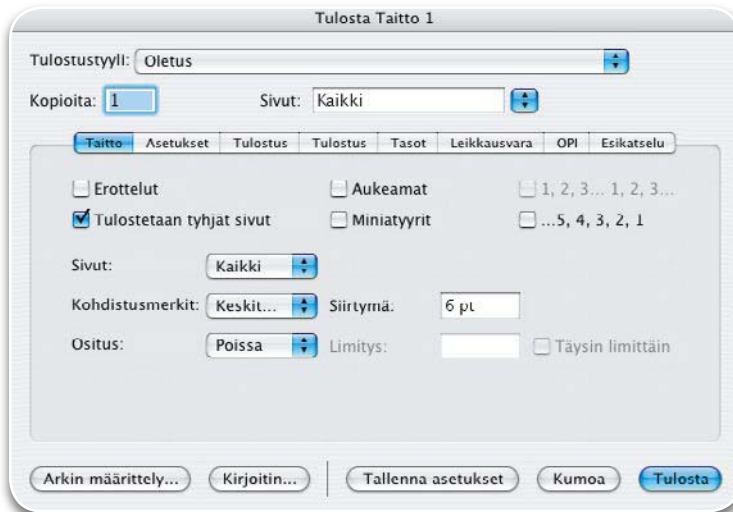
Tulosta Taitto 1

Tulostustyyli: Oletus

Kopioita: 1

Sivut: Kaikki

Taitto | Asetukset | Tulostus | Tulostus | Tasot | Leikkausvara | OPI | Esikatselu

Erottelut

Aukeamat

1, 2, 3... 1, 2, 3...

Tulostetaan tyhjät sivut

Miniatyyrit

...5, 4, 3, 2, 1

Sivut: Kaikki

Kohdistusmerkit: Keskit...

Siirtymä: 6 pt

Ositus: Poissa

Limitys:

Täysin limittäin

Arkin määrittely...

Kirjoitin...

Tallenna asetukset

Kumoa

Tulosta